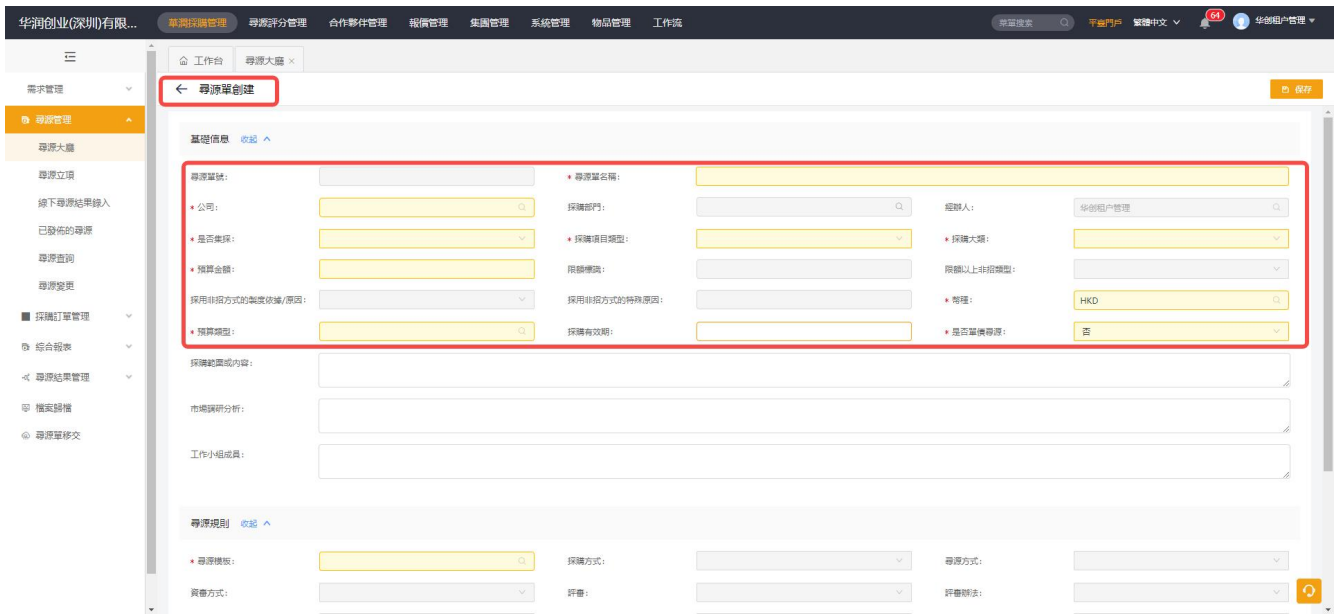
华润创业(深圳)有限...

華潤採購管理 尋源評分管理 合作夥伴管理 報價管理 集團管理 系統管理 物品管理 工作流

菜單搜索 平台門戶 繁體中文 64 华创租户管理

需求管理
尋源管理
尋源大廳
尋源立項
線下尋源結果錄入
已發佈的尋源
尋源查詢
尋源變更
採購訂單管理
綜合報表
尋源結果管理
檔案歸檔
尋源單移交

工作台 尋源大廳 ×

← 尋源單創建

保存

基礎信息 收起

| 尋源單號: | | * 尋源單名稱: | | | |
|---|---|---|---|---|---|
| * 公司: | | 採購部門: | | 經辦人: | 华创租户管理 |
| * 是否集採: | | * 採購項目類型: | | * 採購大類: | |
| * 預算金額: | | 限額標識: | | 限額以上非招類型: | |
| 採用非招方式的製度依據/原因: | | 採用非招方式的特殊原因: | | * 幣種: | HKD |
| * 預算類型: | | 採購有效期: | | * 是否單價尋源: | 否 |

採購範圍或內容:

市場調研分析:

工作小組成員:

尋源規則 收起

* 尋源模板: 採購方式: 尋源方式:

資審方式: 評審: 評審辦法: